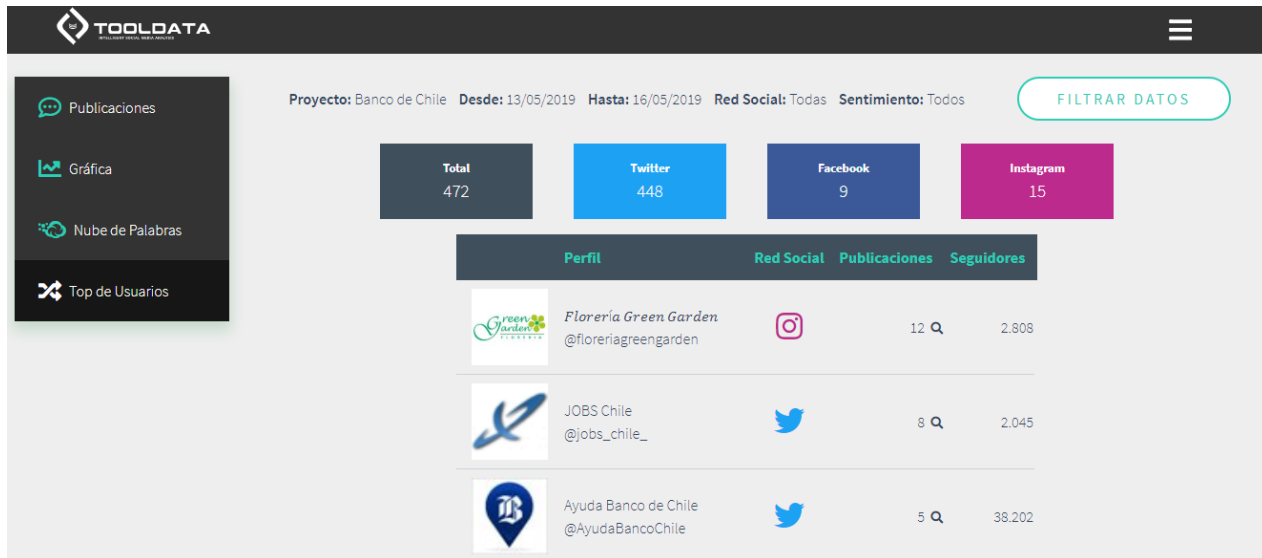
TOOLDATA
INTELLIGENT SOCIAL MEDIA ANALYSIS

Publicaciones
Gráfica
Nube de Palabras
Top de Usuarios

**Proyecto:** Banco de Chile **Desde:** 13/05/2019 **Hasta:** 16/05/2019 **Red Social:** Todas **Sentimiento:** Todos

FILTRAR DATOS

Total 472
Twitter 448
Facebook 9
Instagram 15

| | Perfil | Red Social | Publicaciones | Seguidores |
|---|---|---|---|---|
| Green Garden FLORERIA | Florería Green Garden @floreriagreengarden | | 12 | 2.808 |
| | JOBS Chile @jobs_chile_ | | 8 | 2.045 |
| B | Ayuda Banco de Chile @AyudaBancoChile | | 5 | 38.202 |